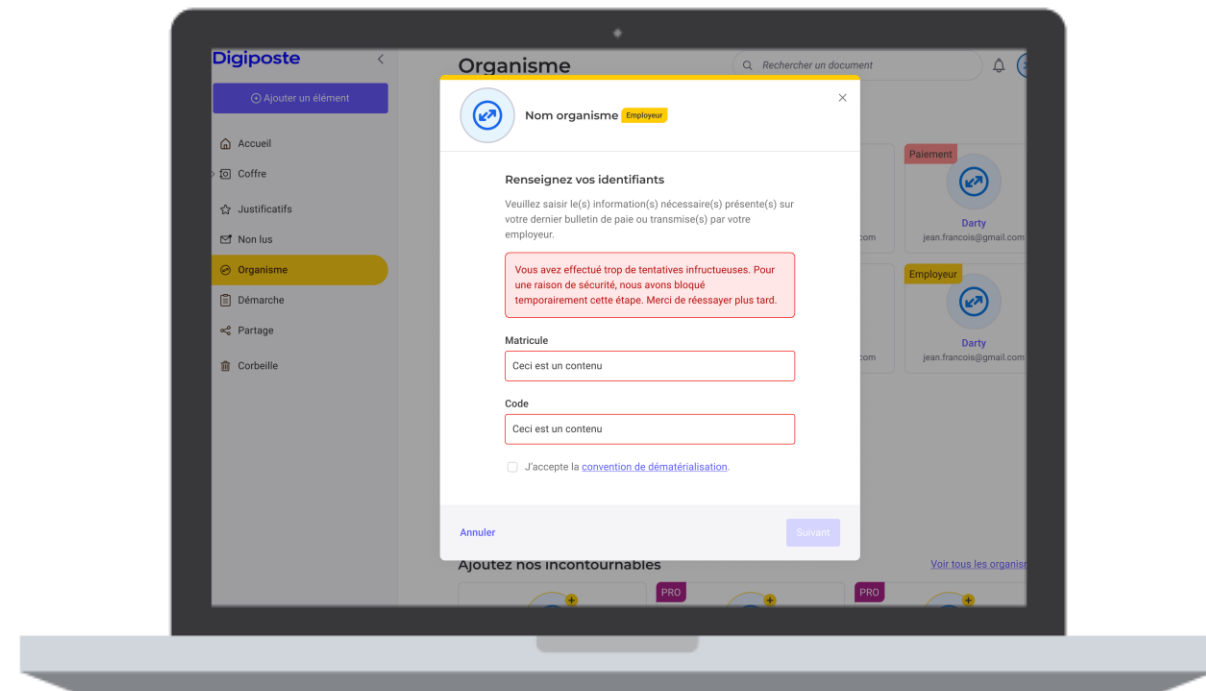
Digiposte

Ajouter un élément

Accueil

Coffre

Justificatifs

Non lus

Organisme

Démarche

Partage

Corbeille

Organisme

Rechercher un document

Nom organisme Employeur

Renseignez vos identifiants

Veuillez saisir le(s) information(s) nécessaire(s) présente(s) sur votre dernier bulletin de paie ou transmise(s) par votre employeur.

Vous avez effectué trop de tentatives infructueuses. Pour une raison de sécurité, nous avons bloqué temporairement cette étape. Merci de réessayer plus tard.

Matricule

Ceci est un contenu

Code

Ceci est un contenu

J'accepte la convention de dématérialisation.

Annuler

Suivant

Paiement

Darty

jean.francois@gmail.com

com

Employeur

Darty

jean.francois@gmail.com

com

Ajoutez nos incontournables

Voir tous les organis

PRO

PRO